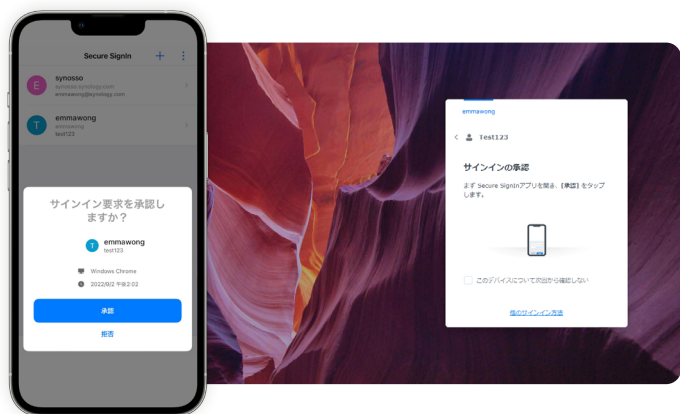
Secure SignIn

E synosso
synosso.synology.com
emmawong@synology.com

T emmawong
emmawong
test123

サインイン要求を承認しますか？

T emmawong
test123

Windows Chrome

2022/8/2 午後2:02

承認

拒否

emmawong

Test123

サインインの承認

まず Secure SignInアプリを開き、[承認] をタップします。

このデバイスについて次回から確認しない

他のサインイン方法